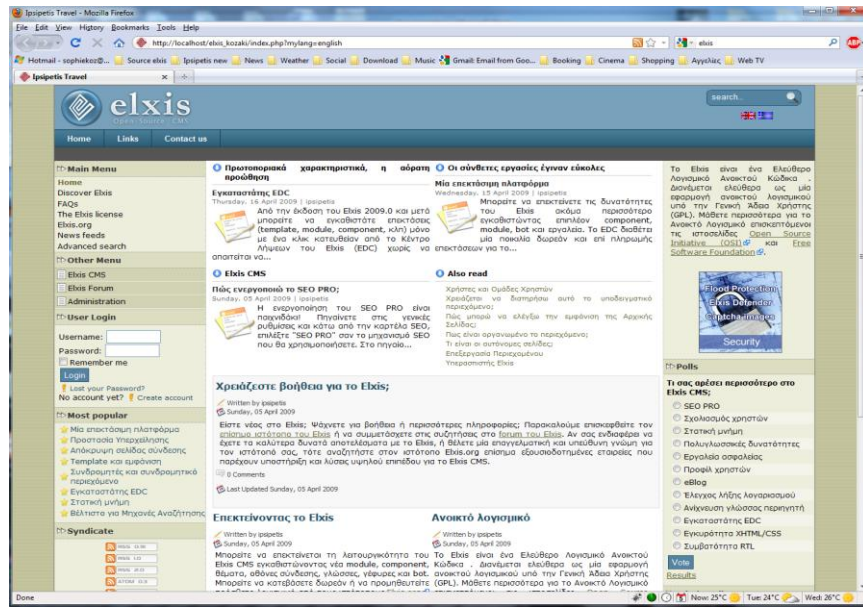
Ipsipetis Travel - Mozilla Firefox

File Edit View History Bookmarks Tools Help

http://localhost/elxis_kozaki/index.php?mylang=english

elxis

Hotmail - sophiekoz@... Source elxis Ipsipetis new News Weather Social Download Music Gmail: Email from Goo... Booking Cinema Shopping Αγγελίες Web TV

Ipsipetis Travel

elxis

Open Source CMS

search...

Home Links Contact us

Main Menu

Home
Discover Elxis
FAQs
The Elxis license
Elxis.org
News feeds
Advanced search

Other Menu

Elxis CMS
Elxis Forum
Administration

User Login

Username:
Password:
Remember me
Login
Lost your Password?
No account yet? Create account

Most popular

Μία επικτάσιμη πλατφόρμα
Προστασία Υπερχείλισης
Απόκρυψη σελίδας σύνδεσης
Template και εμφάνιση
Συνδρομητές και συνδρομητικό περιεχόμενο
Εγκαταστάτης EDC
Στατική μνήμη
Βέλτιστο για Μηχανές Αναζήτησης

Syndicate

Πρωτοποριακά χαρακτηριστικά, η αόρατη προώθηση

Εγκαταστάτης EDC
Thursday, 16 April 2009 | ipsipetis
Από την έκδοση του Elxis 2009.0 και μετά μπορείτε να εγκαθιστάτε επεκτάσεις (template, module, component, κλπ) μόνο με ένα κλικ κατευθείαν από το Κέντρο Λήψεων του Elxis (EDC) χωρίς να απαιτείται να...

Οι σύνθετες εργασίες έγιναν εύκολες

Μία επεκτάσιμη πλατφόρμα
Wednesday, 15 April 2009 | ipsipetis
Μπορείτε να επεκτείνετε τις δυνατότητες του Elxis ακόμα περισσότερο εγκαθιστώντας επιπλέον component, module, bot και εργαλεία. Το EDC διαθέτει μία ποικιλία δωρεάν και επί πληρωμής επεκτάσεων για το...

Elxis CMS

Πώς ενεργοποιώ το SEO PRO;
Sunday, 05 April 2009 | ipsipetis
Η ενεργοποίηση του SEO PRO είναι παιχνιδάκι! Πηγαίνετε στις γενικές ρυθμίσεις και κάτω από την καρτέλα SEO, επιλέξτε "SEO PRO" σαν το μηχανισμό SEO που θα χρησιμοποιείτε. Στο πηγαίο...

Also read

Χρήστες και Ομάδες Χρηστών
Χρειάζεται να διατηρήσω αυτό το υποδειγματικό περιεχόμενο;
Πώς μπορώ να ελέγξω την εμφάνιση της Αρχικής Σελίδας;
Πώς είναι οργανωμένο το περιεχόμενο;
Τι είναι οι αυτόνομες σελίδες;
Επεξεργασία Περιεχομένου
Υπερασπιστής Elxis

Χρειάζεστε βοήθεια για το Elxis;

Written by ipsipetis
Sunday, 05 April 2009

Είστε νέος στο Elxis; Ψάχνετε για βοήθεια ή περισσότερες πληροφορίες; Παρακαλούμε επισκεφθείτε τον επίσημο ιστότοπο του Elxis ή να συμμετάσχετε στις συζητήσεις στο forum του Elxis. Αν σας ενδιαφέρει να έχετε τα καλύτερα δυνατά αποτελέσματα με το Elxis, ή θέλετε μία επαγγελματική και υπεύθυνη γνώμη για τον ιστότοπό σας, τότε αναζητήστε στον ιστότοπο Elxis.org επίσημα εξουσιοδοτημένες εταιρείες που παρέχουν υποστήριξη και λύσεις υψηλού επιπέδου για το Elxis CMS.

0 Comments

Last Updated Sunday, 05 April 2009

Επεκτείνοντας το Elxis

Written by ipsipetis
Sunday, 05 April 2009

Μπορείτε να επεκτείνετε τη λειτουργικότητα του Elxis CMS εγκαθιστώντας νέα module, component, θέματα, σθένες σύνδεσης, γλώσσες, γέφυρες και bot. Μπορείτε να κατεβάσετε δωρεάν ή να προμηθευτείτε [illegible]

Ανοικτό λογισμικό

Written by ipsipetis
Sunday, 05 April 2009

Το Elxis είναι ένα Ελεύθερο Λογισμικό Ανοικτού Κώδικα . Διανέμεται ελεύθερα ως μία εφαρμογή ανοικτού λογισμικού υπό την Γενική Άδεια Χρήσης (GPL). Μάθετε περισσότερα για το Ανοικτό Λογισμικό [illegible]

Το Elxis είναι ένα Ελεύθερο Λογισμικό Ανοικτού Κώδικα . Διανέμεται ελεύθερα ως μία εφαρμογή ανοικτού λογισμικού υπό την Γενική Άδεια Χρήσης (GPL). Μάθετε περισσότερα για το Ανοικτό Λογισμικό επισκεπτόμενοι τις ιστοσελίδες Open Source Initiative (OSI) και Free Software Foundation.

Flood Protection
Elxis Defender
Captcha images
Security

Polls

Τι σας αρέσει περισσότερο στο Elxis CMS;

SEO PRO
Σχολιασμός χρηστών
Στατική μνήμη
Πολυγλωσσικές δυνατότητες
Εργαλεία ασφαλείας
Προφίλ χρηστών
eBlog
Έλεγχος λήξης λογαριασμού
Ανίχνευση γλώσσας περιηγητή
Εγκαταστάτης EDC
Εγκυρότητα XHTML/CSS
Συμβατότητα RTL

Vote
Results

Done

Now: 25°C Tue: 24°C Wed: 26°C